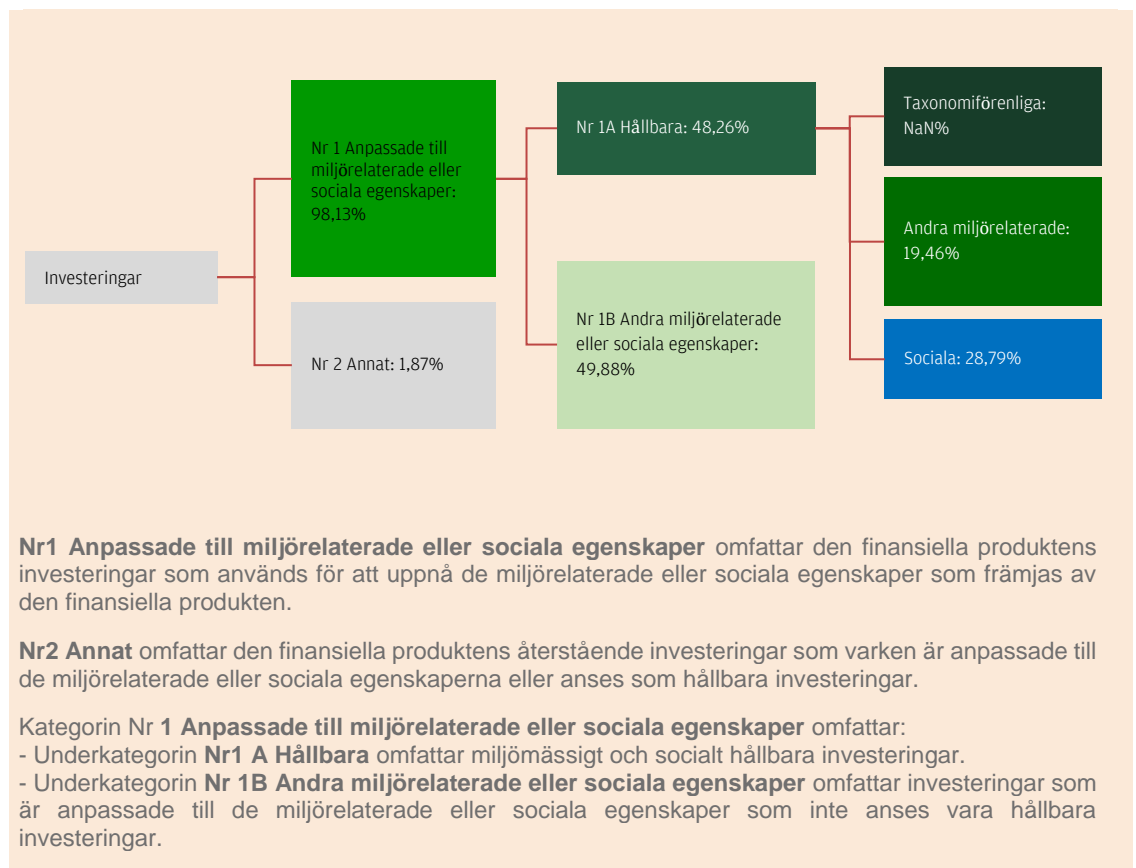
Investeringar

Nr 1 Anpassade till miljörelaterade eller sociala egenskaper: 98,13%

Nr 2 Annat: 1,87%

Nr 1A Hållbara: 48,26%

Nr 1B Andra miljörelaterade eller sociala egenskaper: 49,88%

Taxonomiförenliga: NaN%

Andra miljörelaterade: 19,46%

Sociala: 28,79%

**Nr1 Anpassade till miljörelaterade eller sociala egenskaper** omfattar den finansiella produktens investeringar som används för att uppnå de miljörelaterade eller sociala egenskaper som främjas av den finansiella produkten.

**Nr2 Annat** omfattar den finansiella produktens återstående investeringar som varken är anpassade till de miljörelaterade eller sociala egenskaperna eller anses som hållbara investeringar.

Kategorin Nr **1 Anpassade till miljörelaterade eller sociala egenskaper** omfattar:
- Underkategorin **Nr1 A Hållbara** omfattar miljömässigt och socialt hållbara investeringar.
- Underkategorin **Nr 1B Andra miljörelaterade eller sociala egenskaper** omfattar investeringar som är anpassade till de miljörelaterade eller sociala egenskaper som inte anses vara hållbara investeringar.